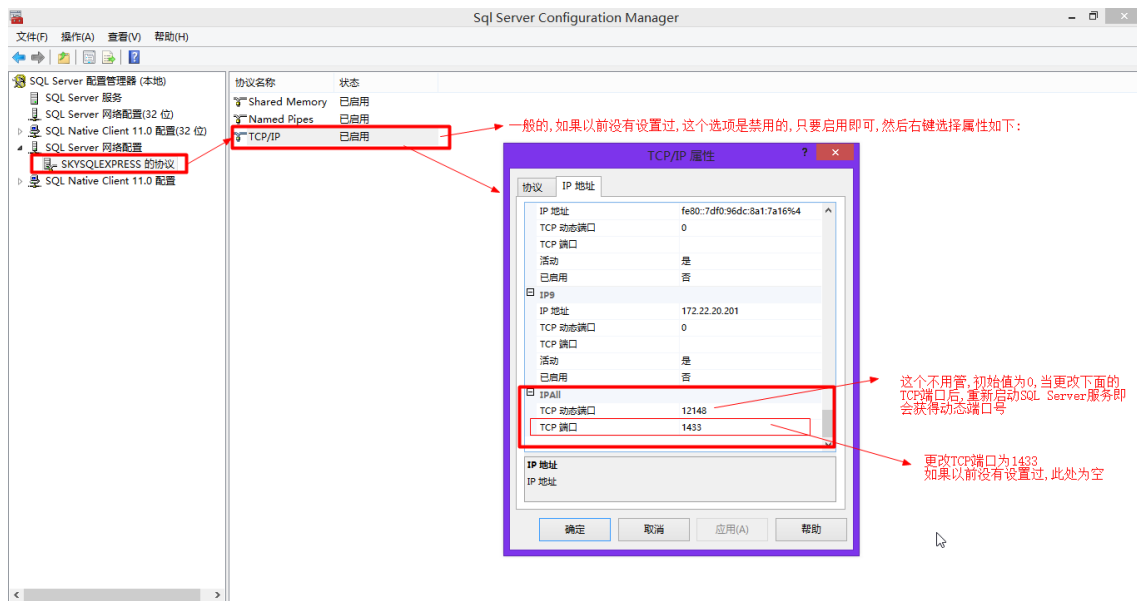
Sql Server Configuration Manager

文件(F) 操作(A) 查看(V) 帮助(H)

SQL Server 配置管理器 (本地)
SQL Server 服务
SQL Server 网络配置(32 位)
SQL Native Client 11.0 配置(32 位)
SQL Server 网络配置
SKYSQLEXPRESS 的协议
SQL Native Client 11.0 配置

| 协议名称 | 状态 |
|---|---|
| Shared Memory | 已启用 |
| Named Pipes | 已启用 |
| TCP/IP | 已启用 |

一般的，如果以前没有设置过，这个选项是禁用的，只要启用即可，然后右键选择属性如下：

TCP/IP 属性

协议 IP 地址

| | |
|---|---|
| IP 地址 | fe80::7df0:96dc:8a1:7a16%4 |
| TCP 动态端口 | 0 |
| TCP 端口 | |
| 活动 | 是 |
| 已启用 | 否 |
| IP9 | |
| IP 地址 | 172.22.20.201 |
| TCP 动态端口 | 0 |
| TCP 端口 | |
| 活动 | 是 |
| 已启用 | 否 |
| IPAll | |
| TCP 动态端口 | 12148 |
| TCP 端口 | 1433 |

IP 地址
IP 地址

确定 取消 应用(A) 帮助

这个不用管，初始值为0，当更改下面的TCP端口后，重新启动SQL Server服务即会获得动态端口号

更改TCP端口为1433
如果以前没有设置过，此处为空